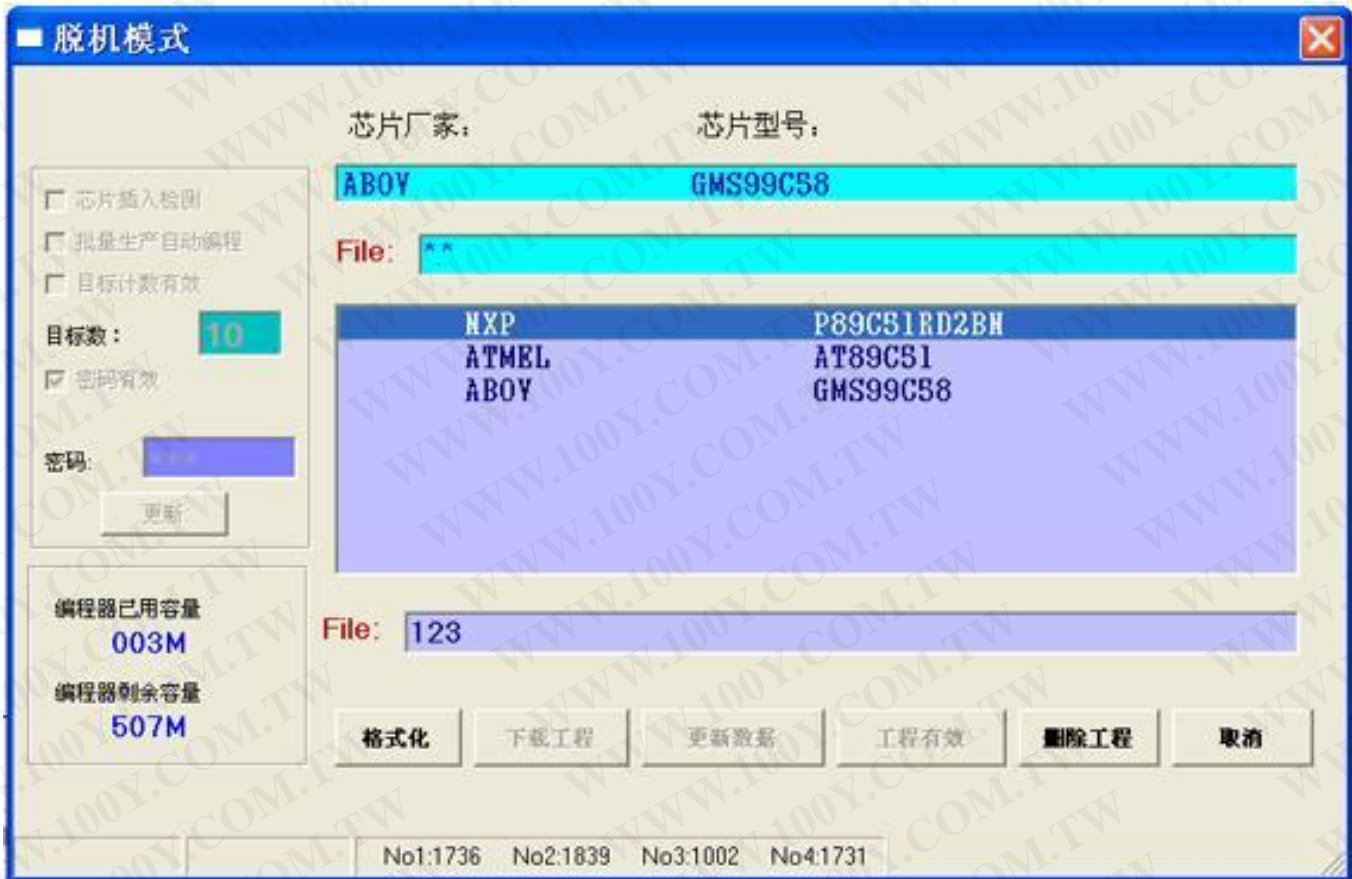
脱机模式

芯片厂家： 芯片型号：

ABOV GMS99C58

File: \*.\*

芯片插入检测
批量生产自动编程
目标计数有效
目标数： 10
密码有效
密码: \*\*\*
更新

| NXP | P89C51RD2BH |
|---|---|
| ATMEL | AT89C51 |
| ABOV | GMS99C58 |

编程器已用容量
003M
编程器剩余容量
507M

File: 123

格式化 下载工程 更新数据 工程有效 删除工程 取消

No1:1736 No2:1839 No3:1002 No4:1731

WWW.100Y.COM.TW